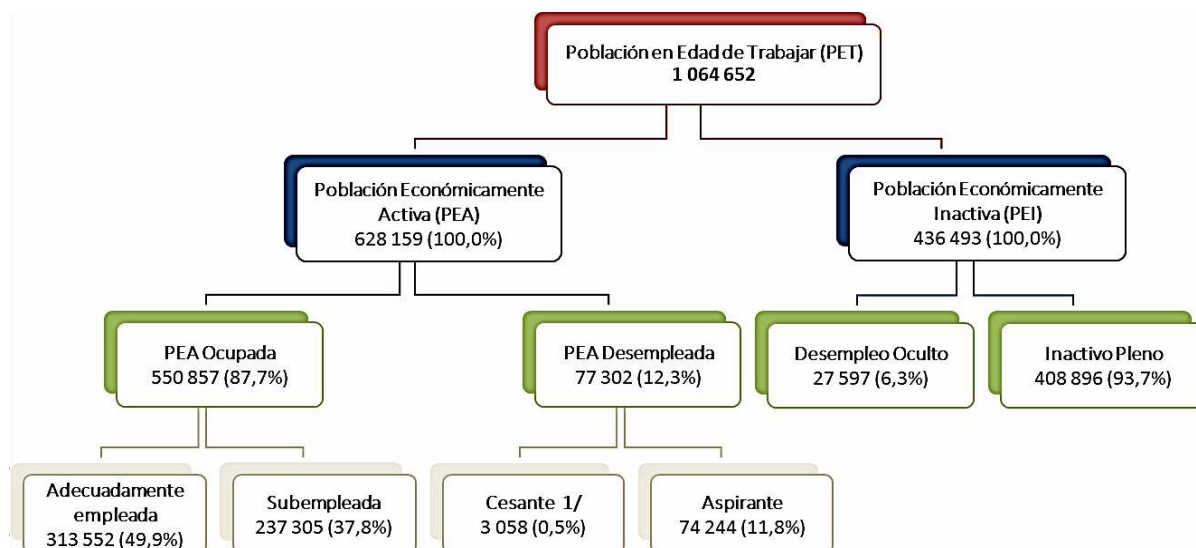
Población en Edad de Trabajar (PET)
1 064 652

Población Económicamente Activa (PEA)
628 159 (100,0%)

Población Económicamente Inactiva (PEI)
436 493 (100,0%)

PEA Ocupada
550 857 (87,7%)

PEA Desempleada
77 302 (12,3%)

Desempleo Oculto
27 597 (6,3%)

Inactivo Pleno
408 896 (93,7%)

Adecuadamente empleada
313 552 (49,9%)

Subempleada
237 305 (37,8%)

Cesante 1/
3 058 (0,5%)

Aspirante
74 244 (11,8%)